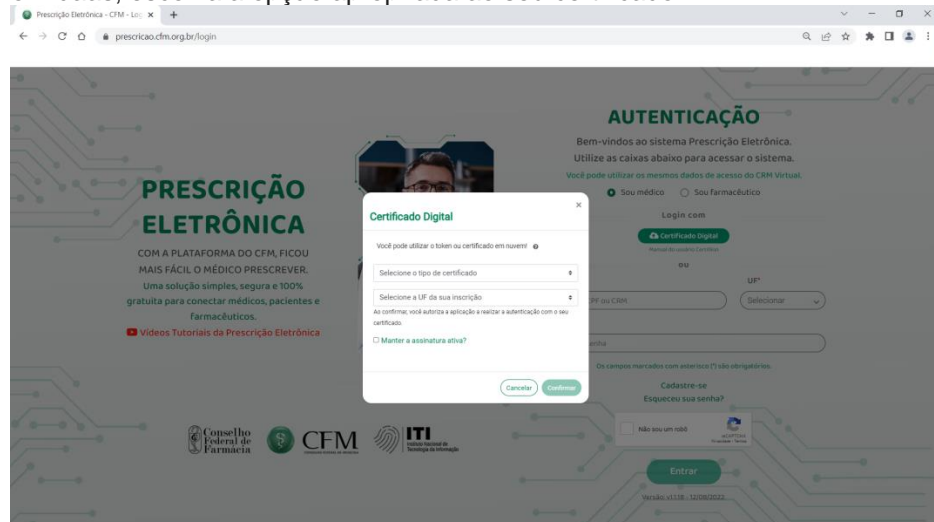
Prescrição Eletrônica - CFM - Log ×   +

prescricao.cfm.org.br/login

PRESCRIÇÃO ELETRÔNICA

COM A PLATAFORMA DO CFM, FICOU MAIS FÁCIL O MÉDICO PRESCREVER.

Uma solução simples, segura e 100% gratuita para conectar médicos, pacientes e farmacêuticos.

Vídeos Tutoriais da Prescrição Eletrônica

Conselho Federal de Farmácia

CFM

ITI Instituto Nacional de Tecnologia da Informação

AUTENTICAÇÃO

Bem-vindos ao sistema Prescrição Eletrônica.

Utilize as caixas abaixo para acessar o sistema.

Você pode utilizar os mesmos dados de acesso do CRM Virtual.

Sou médico   Sou farmacêutico

Login com

Certificado Digital

Manual do usuário Certificado

ou

UF*

CPF ou CRM

Selecionar

Senha

Os campos marcados com asterisco (*) são obrigatórios

Cadastre-se

Esqueceu sua senha?

Não sou um robô

reCAPTCHA

Privacidade - Termos

Entrar

Versão: v1.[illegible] - 12/09/2022

Certificado Digital

×

Você pode utilizar o token ou certificado em nuvem!

Selecione o tipo de certificado

Selecione a UF da sua inscrição

Ao confirmar, você autoriza a aplicação a realizar a autenticação com o seu certificado.

Manter a assinatura ativa?

Cancelar   Confirmar